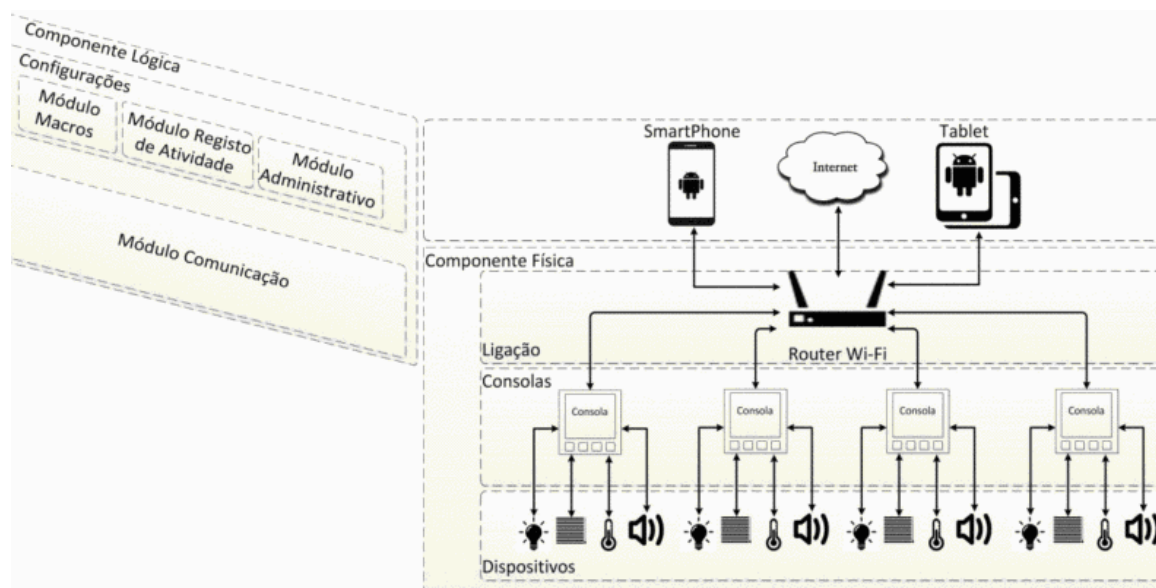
Componente Lógica
Configurações
Módulo Macros
Módulo Registo de Atividade
Módulo Administrativo
Módulo Comunicação

SmartPhone
Internet
Tablet

Componente Física
Ligação
Router Wi-Fi
Consolas
Consola
Consola
Consola
Consola
Dispositivos